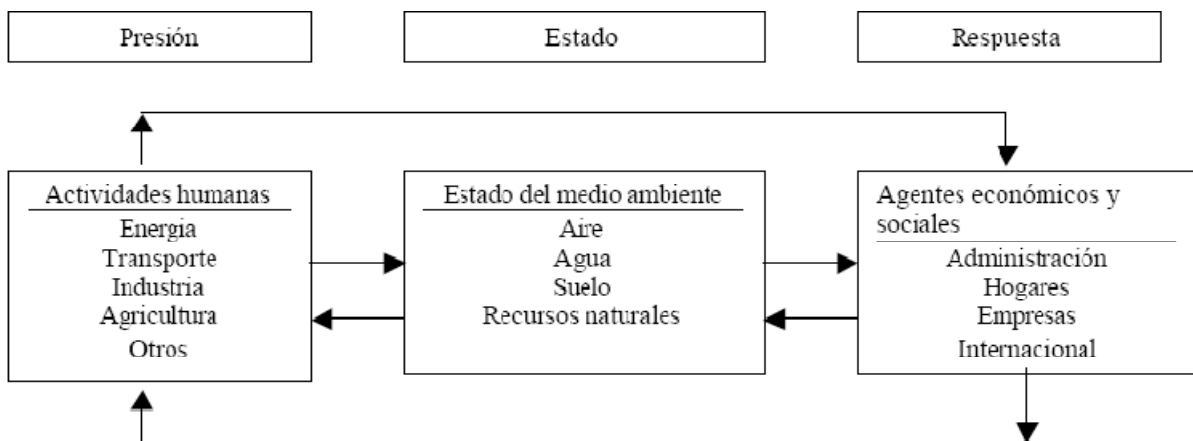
Presión

Estado

Respuesta

Actividades humanas
Energia
Transporte
Industria
Agricultura
Otros

Estado del medio ambiente
Aire
Agua
Suelo
Recursos naturales

Agentes económicos y sociales
Administración
Hogares
Empresas
Internacional